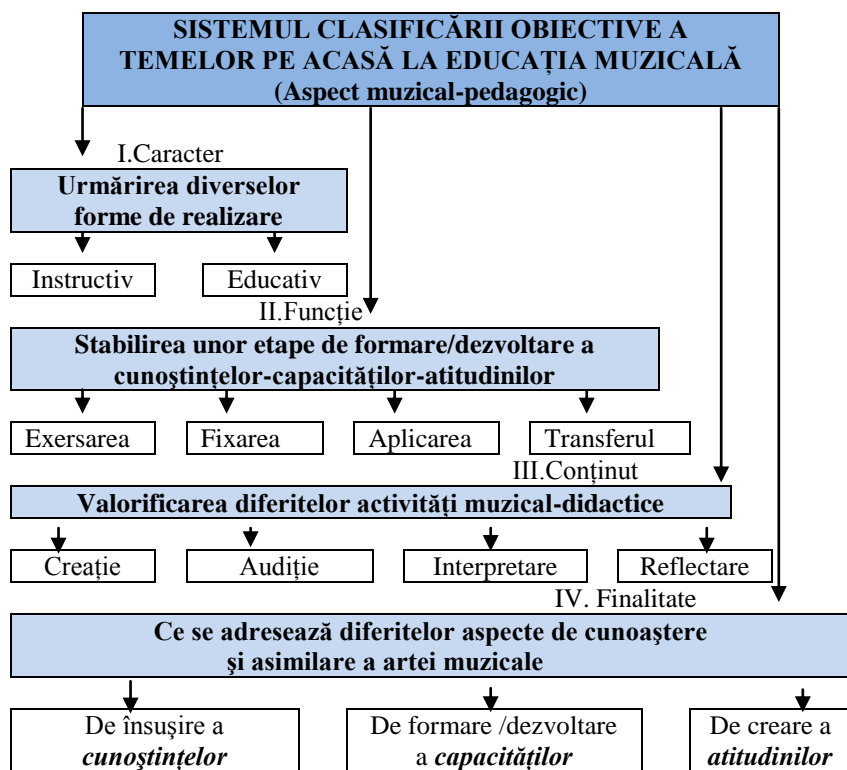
SISTEMUL CLASIFICĂRII OBIECTIVE A TEMELOR PE ACASĂ LA EDUCAȚIA MUZICALĂ
(Aspect muzical-pedagogic)

I.Caracter

Urmărirea diverselor forme de realizare

Instructiv

Educativ

II.Funcție

Stabilirea unor etape de formare/dezvoltare a cunoştinţelor-capacităților-atitudinilor

Exersarea

Fixarea

Aplicarea

Transferul

III.Conținut

Valorificarea diferitelor activități muzical-didactice

Creație

Audiție

Interpretare

Reflectare

IV. Finalitate

Ce se adresează diferitelor aspecte de cunoaştere şi asimilare a artei muzicale

De însuşire a *cunoştinţelor*

De formare /dezvoltare a *capacităților*

De creare a *atitudinilor*